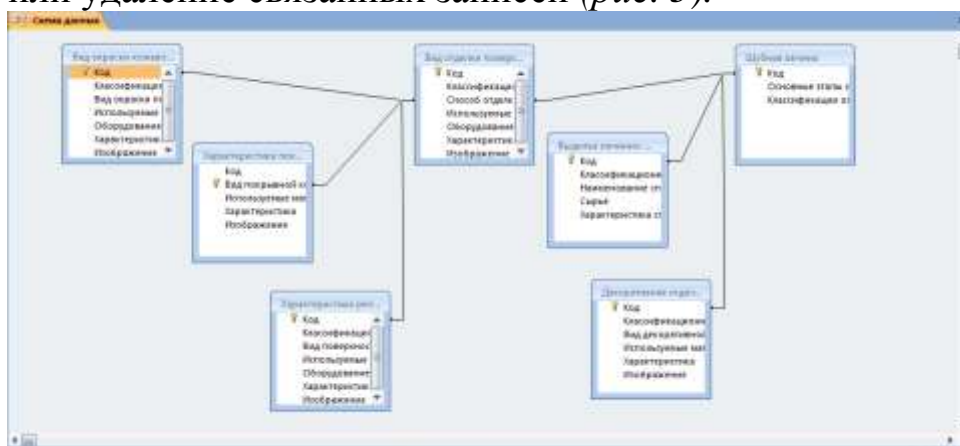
или удаление связанных записей (рис. 5).

Схема данных

Вид отделки комит...
Код
Классификаци
Вид отделки п
Используемые
Оборудование
Характеристи
Изображение

Характеристика пок...
Код
Вид покрывной к
Используемые ма
Характеристика
Изображение

Характеристика рис...
Код
Классификаци
Вид поверхнос
Используемые
Оборудование
Характеристи
Изображение

Вид отделки поверх...
Код
Классификаци
Способ отделк
Используемые
Оборудование
Характеристи
Изображение

Выделка личевого ...
Код
Классификацион
Наименование ст
Сырьё
Характеристика ст

Декоративная отдел...
Код
Классификацион
Вид декоративно
Используемые мат
Характеристика
Изображение

Шубная овчина
Код
Основные этапы
Классификация